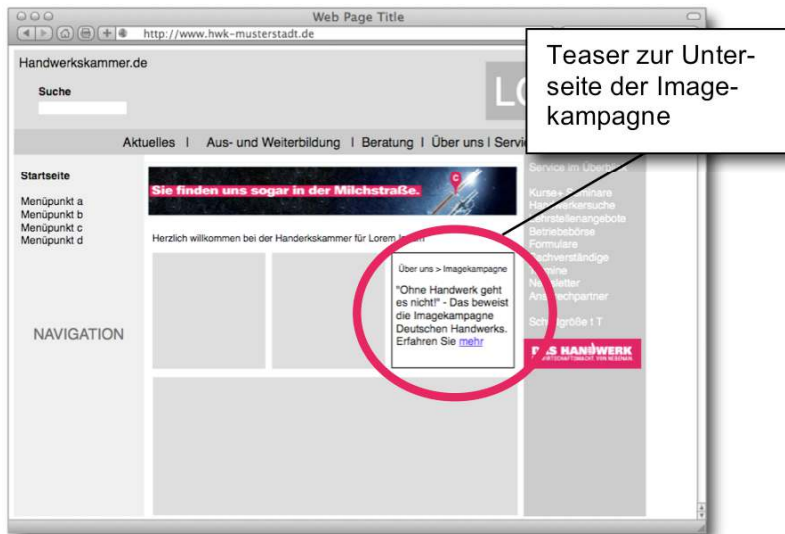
Web Page Title

http://www.hwk-musterstadt.de

Teaser zur Unterseite der Imagekampagne

Handwerkskammer.de

Suche

LO

Aktuelles | Aus- und Weiterbildung | Beratung | Über uns | Servi

Startseite

Menüpunkt a
Menüpunkt b
Menüpunkt c
Menüpunkt d

NAVIGATION

Sie finden uns sogar in der Milchstraße.

Herzlich willkommen bei der Handerkskammer für Lorem Ipsum

Über uns > Imagekampagne

"Ohne Handwerk geht es nicht!" - Das beweist die Imagekampagne Deutschen Handwerks. Erfahren Sie mehr

Service im Überbl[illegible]

Kurse+ Seminare
Handwerkersuche
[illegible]stellenangebote
Betriebsbörse
Formulare
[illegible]achverständige
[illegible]mine
Ne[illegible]sletter
An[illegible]echpartner

Sc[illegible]ftgröße ↑ T

DAS HANDWERK
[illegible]